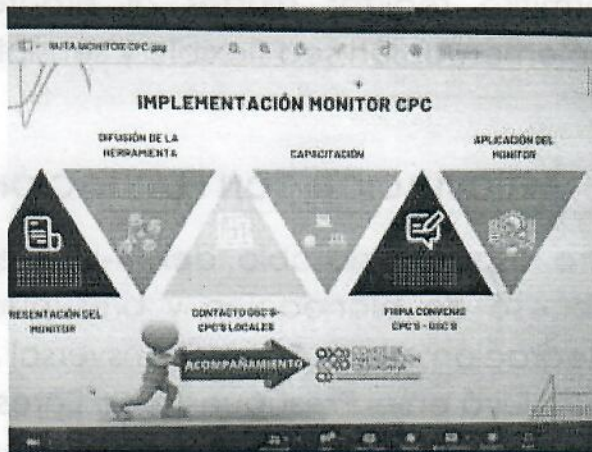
RUTA MONITOR CPC.jpg

IMPLEMENTACIÓN MONITOR CPC

DIFUSIÓN DE LA HERRAMIENTA

CAPACITACIÓN

APLICACIÓN DEL MONITOR

RESENTACIÓN DEL MONITOR

CONTACTO OSC'S-CPC'S LOCALES

FIRMA CONVENIO CPC'S - OSC'S

ACOMPAÑAMIENTO

COMITÉ DE PARTICIPACIÓN CIUDADANA